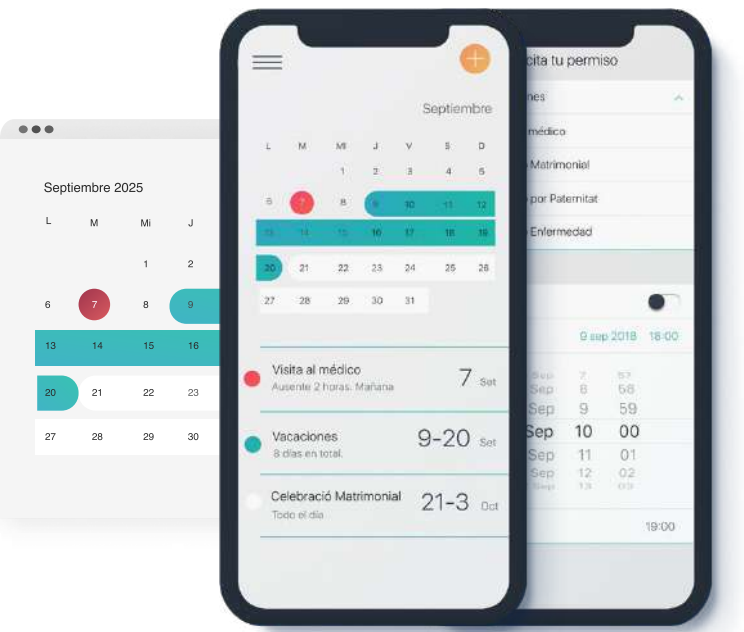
Septiembre 2025

| L | M | Mi | J |
|---|---|---|---|
| | | 1 | 2 |
| 6 | 7 | 8 | 9 |
| 13 | 14 | 15 | 16 |
| 20 | 21 | 22 | 23 |
| 27 | 28 | 29 | 30 |

Septiembre

| L | M | Mi | J | V | S | D |
|---|---|---|---|---|---|---|
| | | 1 | 2 | 3 | 4 | 5 |
| 6 | 7 | 8 | 9 | 10 | 11 | 12 |
| 13 | 14 | 15 | 16 | 17 | 18 | 19 |
| 20 | 21 | 22 | 23 | 24 | 25 | 26 |
| 27 | 28 | 29 | 30 | 31 | | |

Visita al médico
Ausente 2 horas. Mañana
7 Set

Vacaciones
8 días en total.
9-20 Set

Celebració Matrimonial
Todo el día
21-3 Oct

cita tu permiso
nes
médico
Matrimonial
por Paternitat
Enfermedad

9 sep 2018 18:00

Sep 7 57
Sep 8 58
Sep 9 59
Sep 10 00
Sep 11 01
Sep 12 02
Sep 13 03

19:00